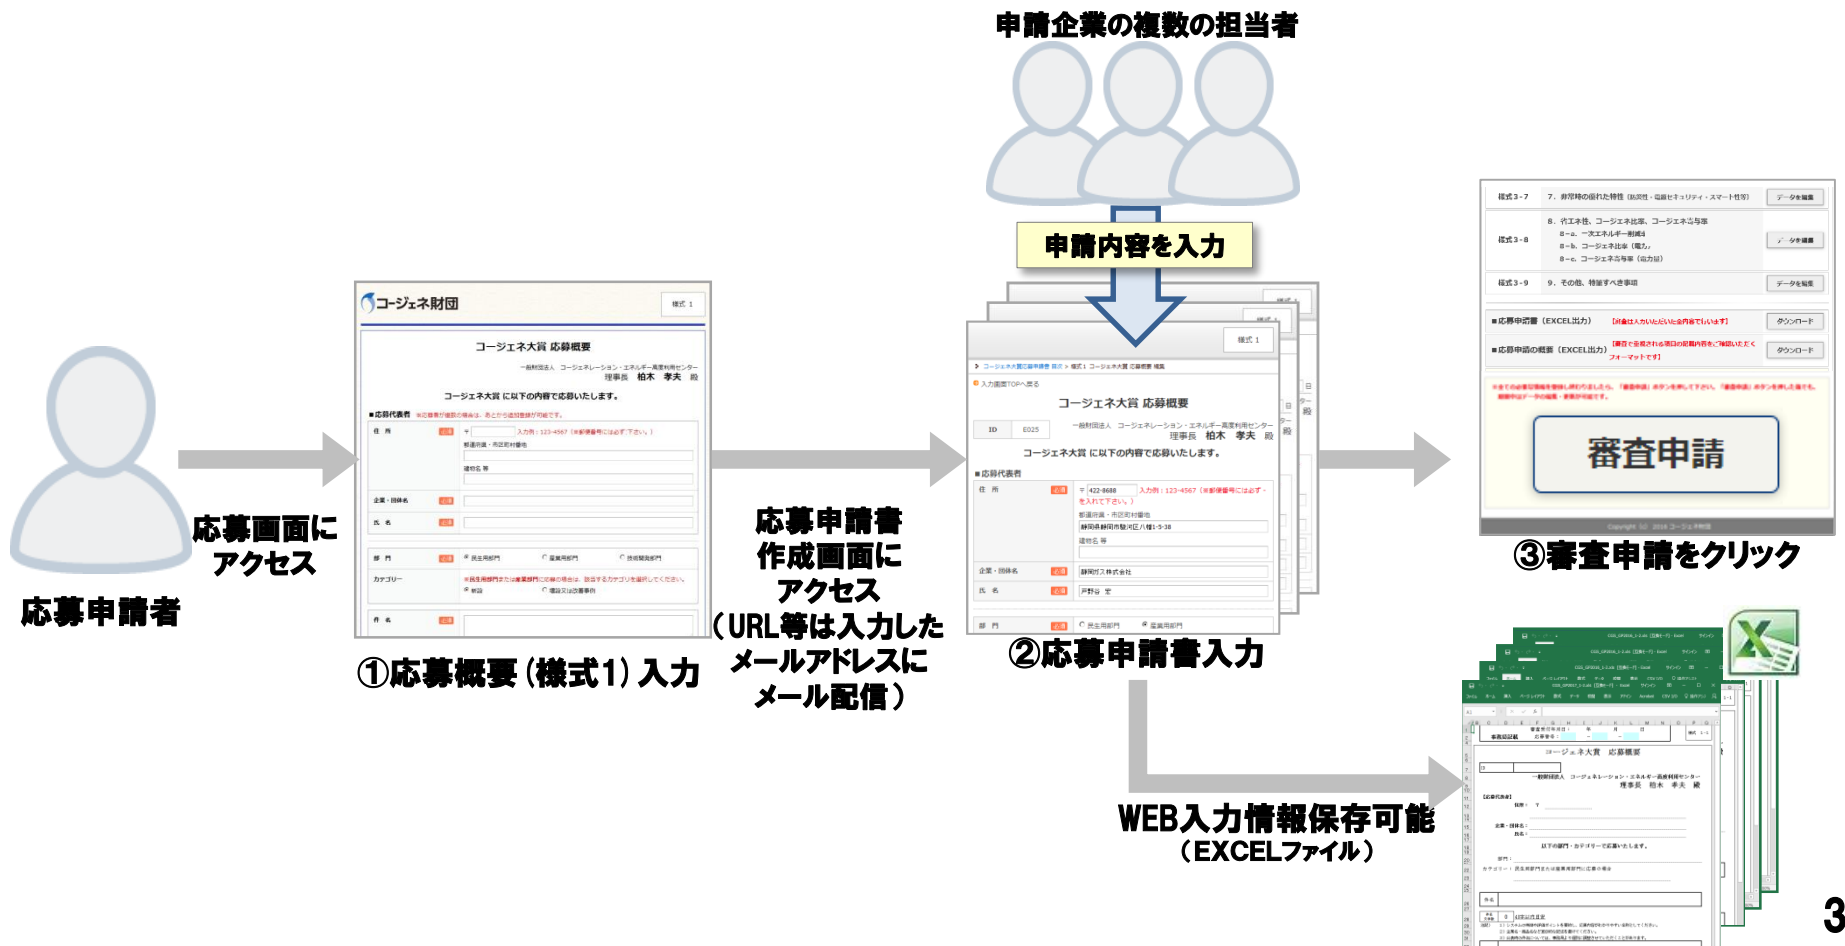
申請企業の複数の担当者

申請内容を入力

応募申請者

応募画面にアクセス

コージェネ財団

様式 1

コージェネ大賞 応募概要

一般財団法人 コージェネレーション・エネルギー高度利用センター 理事長 柏木 孝夫 殿

コージェネ大賞 に以下の内容で応募いたします。

■応募代表者

住 所

企業・団体名

氏 名

部 門

カテゴリー

件 名

①応募概要（様式1）入力

応募申請書作成画面にアクセス（URL等は入力したメールアドレスにメール配信）

コージェネ大賞 応募概要

■応募代表者

住 所

静岡県静岡市駿河区八幡1-5-38

企業・団体名

静岡ガス株式会社

氏 名

部 門

②応募申請書入力

様式3-7

7．非常時の優れた特性

データを編集

様式3-8

8．省エネ性、コージェネ比率、コージェネ寄与率

8-a．一次エネルギー削減

8-b．コージェネ比率（電力）

8-c．コージェネ寄与率（自力分）

データを編集

様式3-9

9．その他、特筆すべき事項

データを編集

■応募申請書（EXCEL出力）

ダウンロード

■応募申請の概要（EXCEL出力）

ダウンロード

審査申請

③審査申請をクリック

コージェネ大賞 応募概要

WEB入力情報保存可能（EXCELファイル）

3